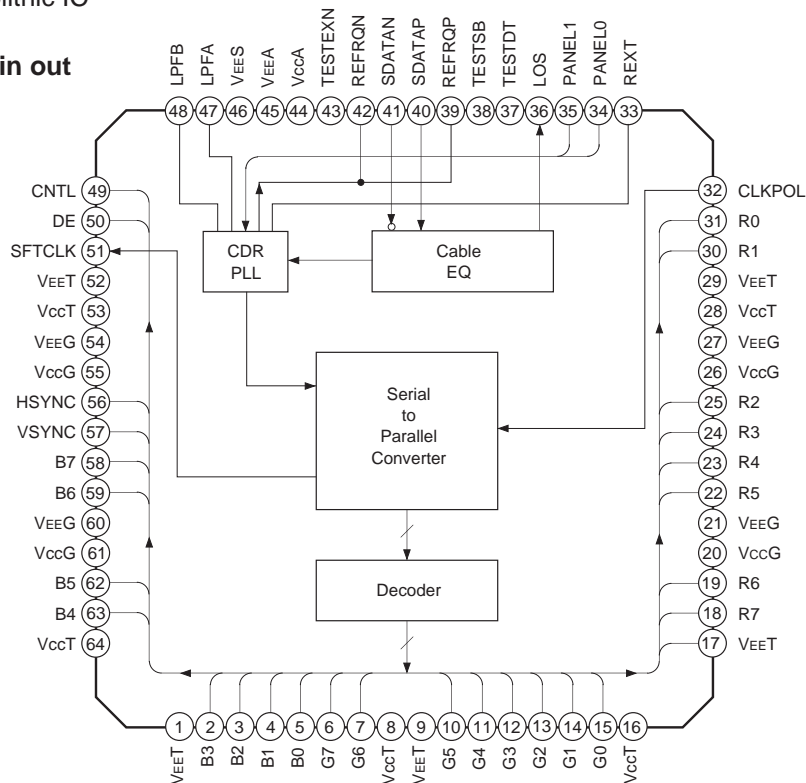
lithic IC

in out

LPFB 48
LPFA 47
VEES 46
VEEA 45
VccA 44
TESTEXN 43
REFRQN 42
SDATAN 41
SDATAP 40
REFRQP 39
TESTSB 38
TESTDT 37
LOS 36
PANEL1 35
PANEL0 34
REXT 33

CNTL 49
DE 50
SFTCLK 51
VEET 52
VccT 53
VEEG 54
VccG 55
HSYNC 56
VSYNC 57
B7 58
B6 59
VEEG 60
VccG 61
B5 62
B4 63
VccT 64

32 CLKPOL
31 R0
30 R1
29 VEET
28 VccT
27 VEEG
26 VccG
25 R2
24 R3
23 R4
22 R5
21 VEEG
20 VccG
19 R6
18 R7
17 VEET

CDR PLL

Cable EQ

Serial to Parallel Converter

Decoder

1 VEET
2 B3
3 B2
4 B1
5 B0
6 G7
7 G6
8 VccT
9 VEET
10 G5
11 G4
12 G3
13 G2
14 G1
15 G0
16 VccT